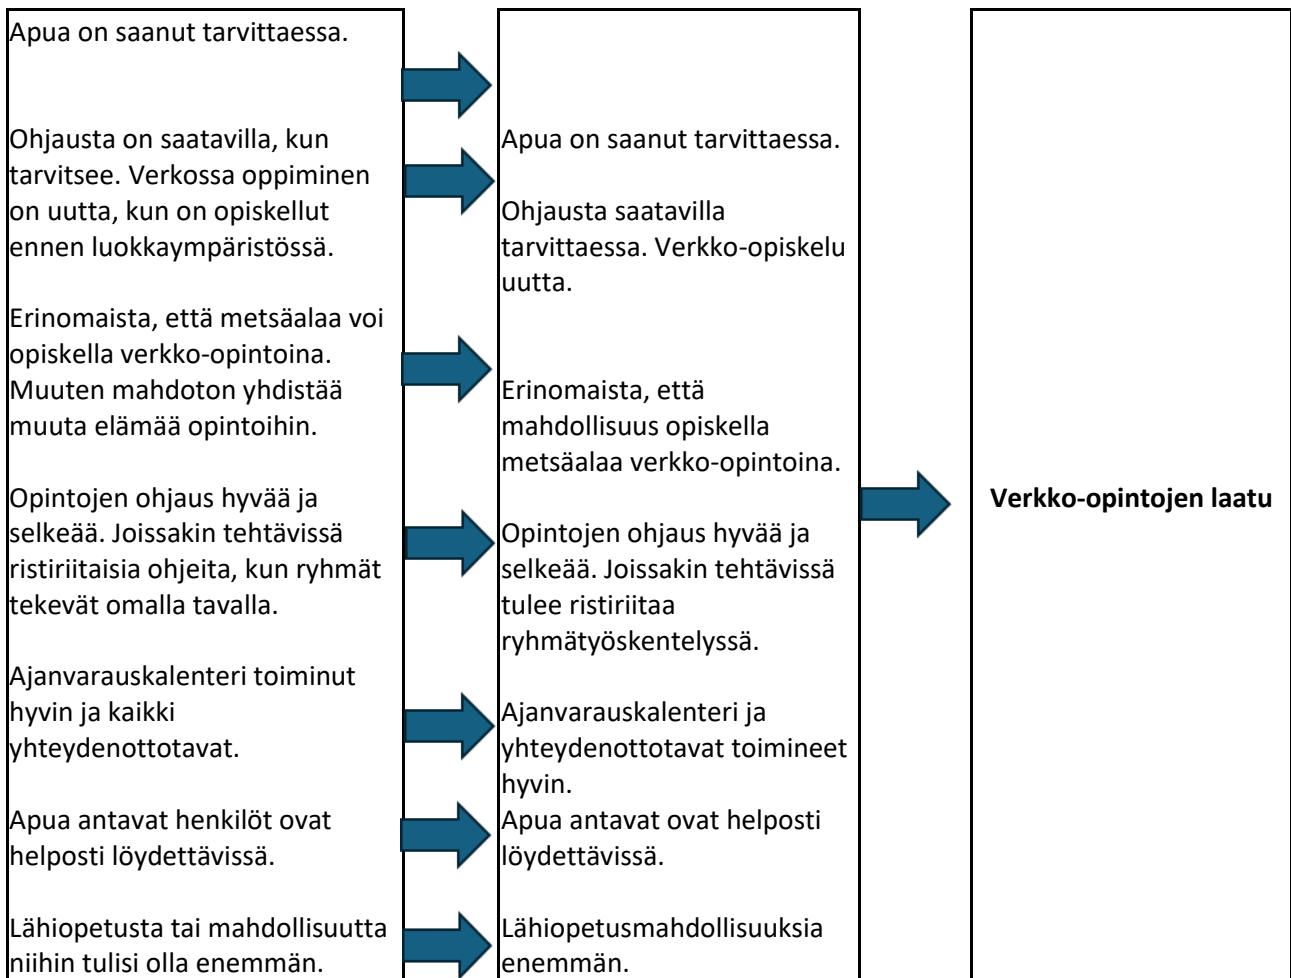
Apua on saanut tarvittaessa.

Ohjausta on saatavilla, kun tarvitsee. Verkossa oppiminen on uutta, kun on opiskellut ennen luokkaympäristössä.

Erinomaista, että metsäalaa voi opiskella verkko-opintoina. Muuten mahdoton yhdistää muuta elämää opintoihin.

Opintojen ohjaus hyvää ja selkeää. Joissakin tehtävissä ristiriitaisia ohjeita, kun ryhmät tekevät omalla tavalla.

Ajanvarauskalenteri toiminut hyvin ja kaikki yhteydenottotavat.

Apua antavat henkilöt ovat helposti löydettävissä.

Lähiopetusta tai mahdollisuutta niihin tulisi olla enemmän.

Apua on saanut tarvittaessa.

Ohjausta saatavilla tarvittaessa. Verkko-opiskelu uutta.

Erinomaista, että mahdollisuus opiskella metsäalaa verkko-opintoina.

Opintojen ohjaus hyvää ja selkeää. Joissakin tehtävissä tulee ristiriitaa ryhmätyöskentelyssä.

Ajanvarauskalenteri ja yhteydenottotavat toimineet hyvin.

Apua antavat ovat helposti löydettävissä.

Lähiopetusmahdollisuuksia enemmän.

**Verkko-opintojen laatu**